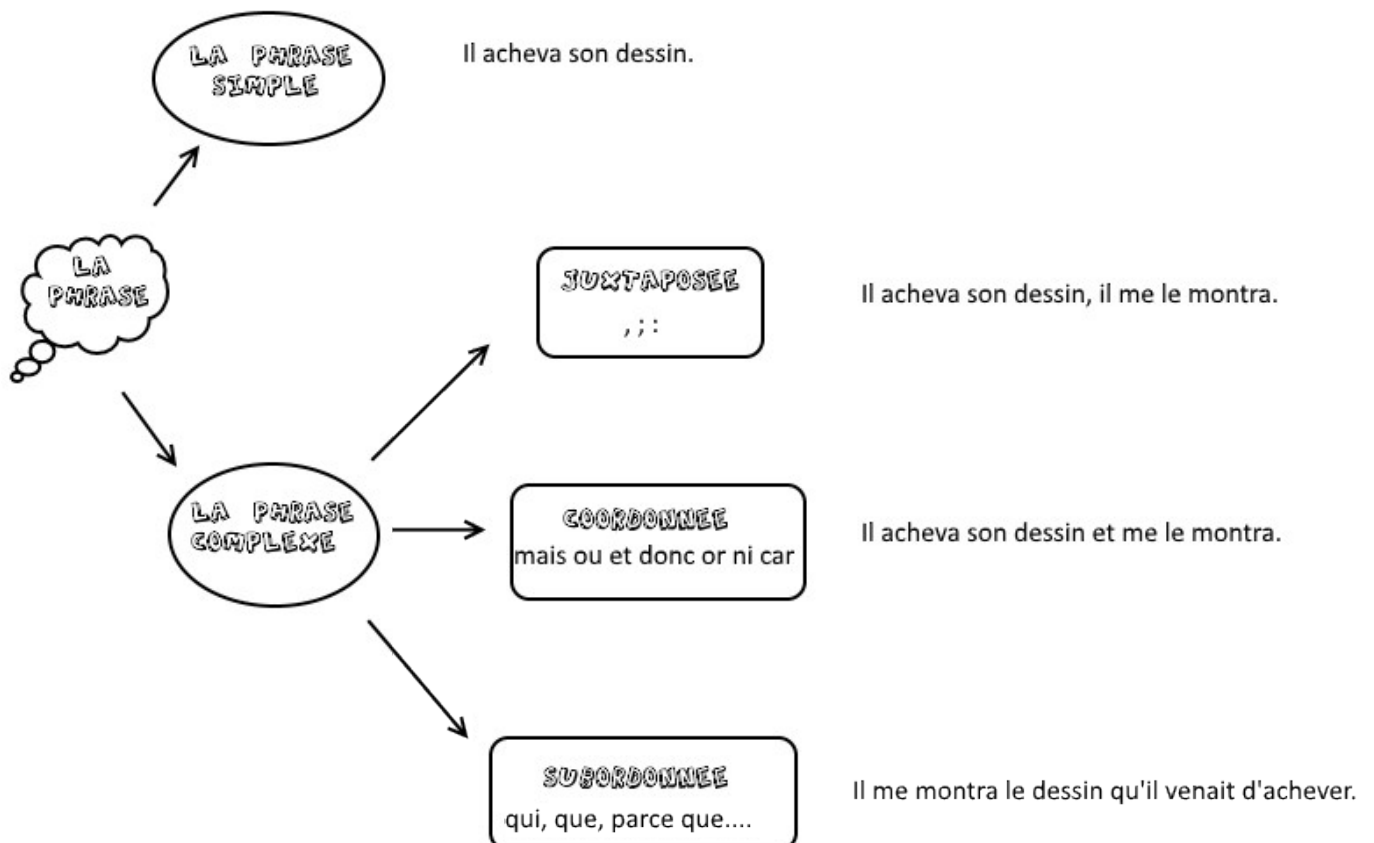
LA PHRASE SIMPLE

Il acheva son dessin.

LA PHRASE

JUXTAPOSEE
, ; :

Il acheva son dessin, il me le montra.

LA PHRASE COMPLEXE

COORDONNEE
mais ou et donc or ni car

Il acheva son dessin et me le montra.

SUBORDONNEE
qui, que, parce que....

Il me montra le dessin qu'il venait d'achever.